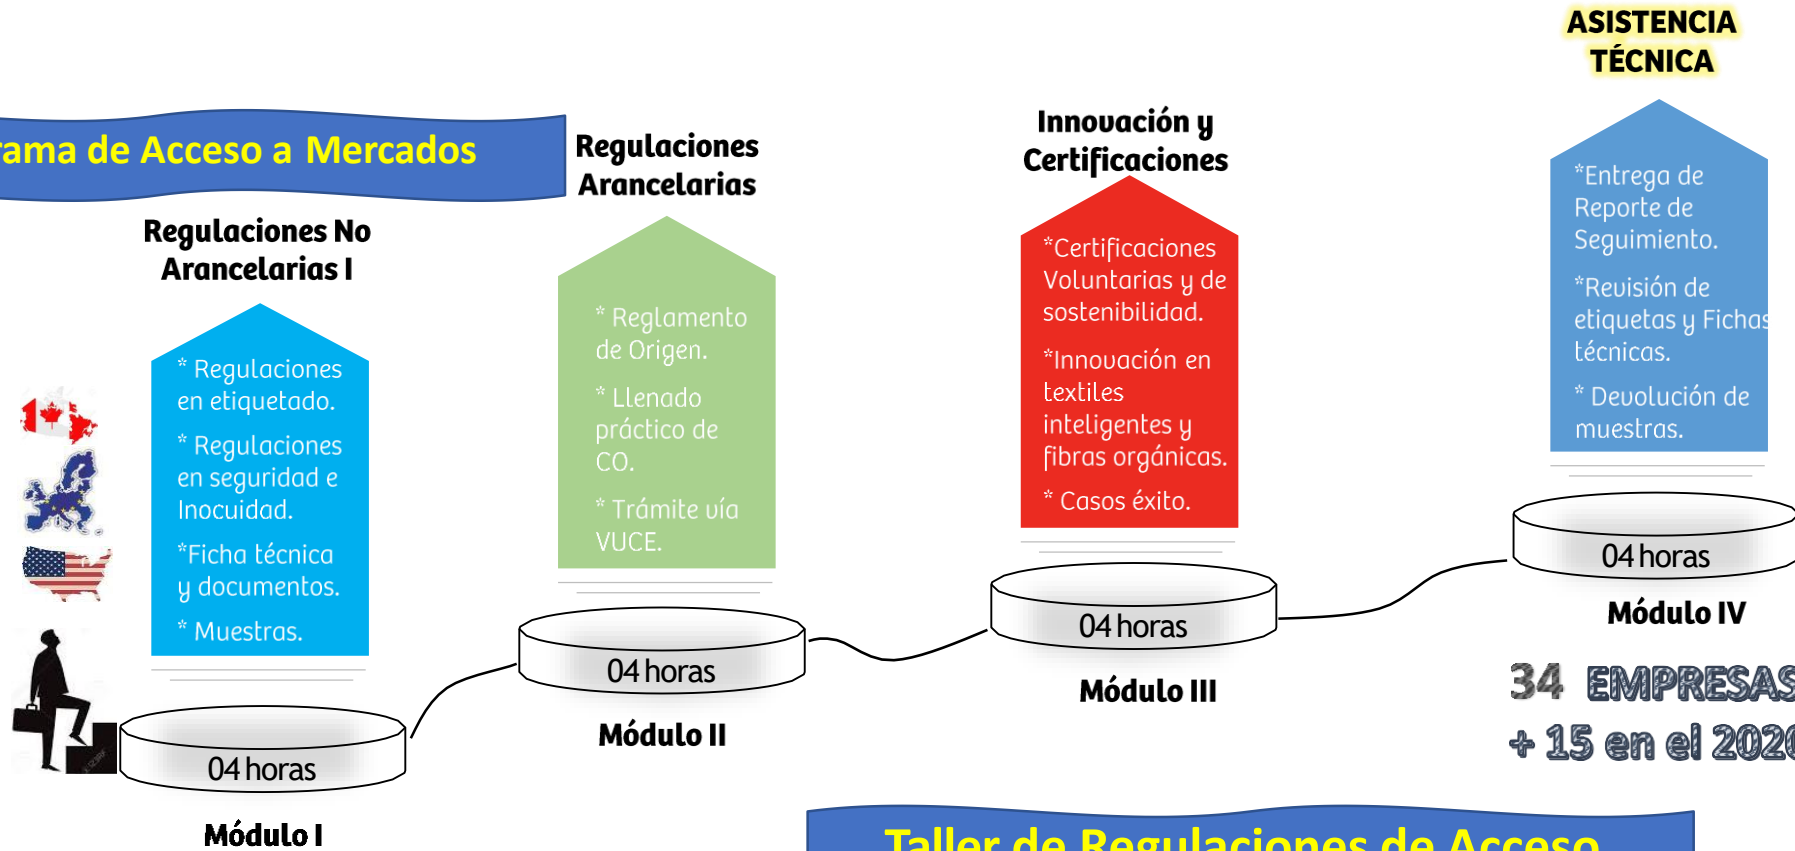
ASISTENCIA TÉCNICA

rama de Acceso a Mercados

Regulaciones Arancelarias

Innovación y Certificaciones

Regulaciones No Arancelarias I

* Regulaciones en etiquetado.

* Regulaciones en seguridad e Inocuidad.

*Ficha técnica y documentos.

* Muestras.

04 horas

Módulo I

* Reglamento de Origen.

* Llenado práctico de CO.

* Trámite vía VUCE.

04 horas

Módulo II

*Certificaciones Voluntarias y de sostenibilidad.

*Innovación en textiles inteligentes y fibras orgánicas.

* Casos éxito.

04 horas

Módulo III

*Entrega de Reporte de Seguimiento.

*Revisión de etiquetas y Fichas técnicas.

* Devolución de muestras.

04 horas

Módulo IV

34 EMPRESAS
+ 15 en el 202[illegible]

Taller de Regulaciones de Acceso